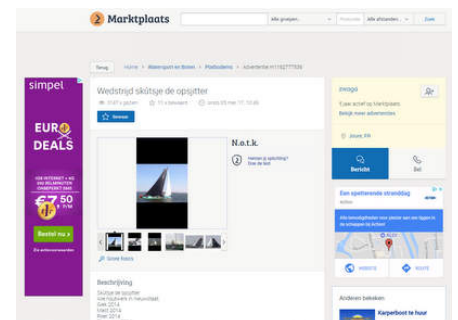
Marktplaats

Alle groepen... | Postcode | Alle afstanden... | Zoek

Terug | Home > Watersport en Boten > Platbodems > advertentie m1192777526

Wedstrijd skûtsje de opsjitter

3187x gezien | 11x bewaard | sinds 05 mei '17, 10:48

Bewaar

N.o.t.k.

Hebben jij opluchting? Ons de hint

Grote foto's

Beschrijving

Skûtsje de opsjitter
Joe houtwerk in nieuwstaat
Gek 2014
Verf 2014
Zeil 2014

Jonge
3 jaar actief op Marktplaats
Bekijk meer advertenties

Joure, FR

Bericht | Bel

Een spetterende strooddag
Alle vakantiegelukmomenten van Nederland
WEBSITE | ROUTE

Anderen bekeken
Karperboot te huur

simpel

EURO DEALS

€7,50 P/M

Bestel nu

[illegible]